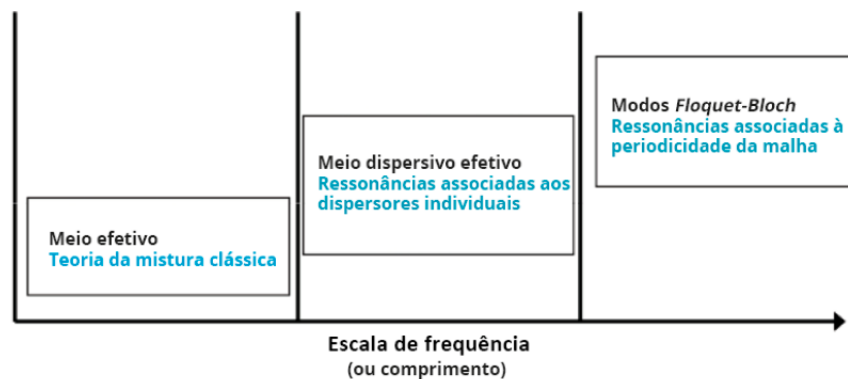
Meio efetivo
Teoria da mistura clássica

Meio dispersivo efetivo
Ressonâncias associadas aos dispersores individuais

Modos *Floquet-Bloch*
Ressonâncias associadas à periodicidade da malha

Escala de frequência
(ou comprimento)